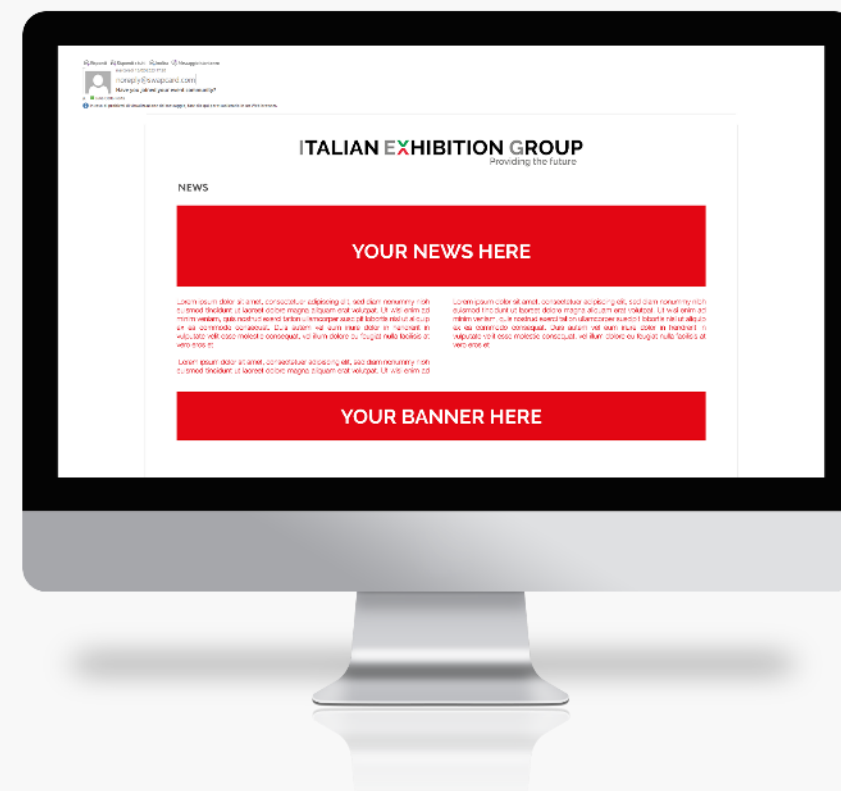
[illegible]

noreply@swapcard.com

Have you joined your event community?

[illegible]

ITALIAN EXHIBITION GROUP
Providing the future

NEWS

YOUR NEWS HERE

Lorem ipsum dolor sit amet, consectetuer adipiscing elit, sed diam nonummy nibh euismod tincidunt ut laoreet dolore magna aliquam erat volutpat. Ut wisi enim ad minim veniam, quis nostrud exerci tation ullamcorper suscipit lobortis nisl ut aliquip ex ea commodo consequat. Duis autem vel eum iriure dolor in hendrerit in vulputate velit esse molestie consequat, vel illum dolore eu feugiat nulla facilisis at vero eros et.

Lorem ipsum dolor sit amet, consectetuer adipiscing elit, sed diam nonummy nibh euismod tincidunt ut laoreet dolore magna aliquam erat volutpat. Ut wisi enim ad

Lorem ipsum dolor sit amet, consectetuer adipiscing elit, sed diam nonummy nibh euismod tincidunt ut laoreet dolore magna aliquam erat volutpat. Ut wisi enim ad minim veniam, quis nostrud exerci tation ullamcorper suscipit lobortis nisl ut aliquip ex ea commodo consequat. Duis autem vel eum iriure dolor in hendrerit in vulputate velit esse molestie consequat, vel illum dolore eu feugiat nulla facilisis at vero eros et.

YOUR BANNER HERE